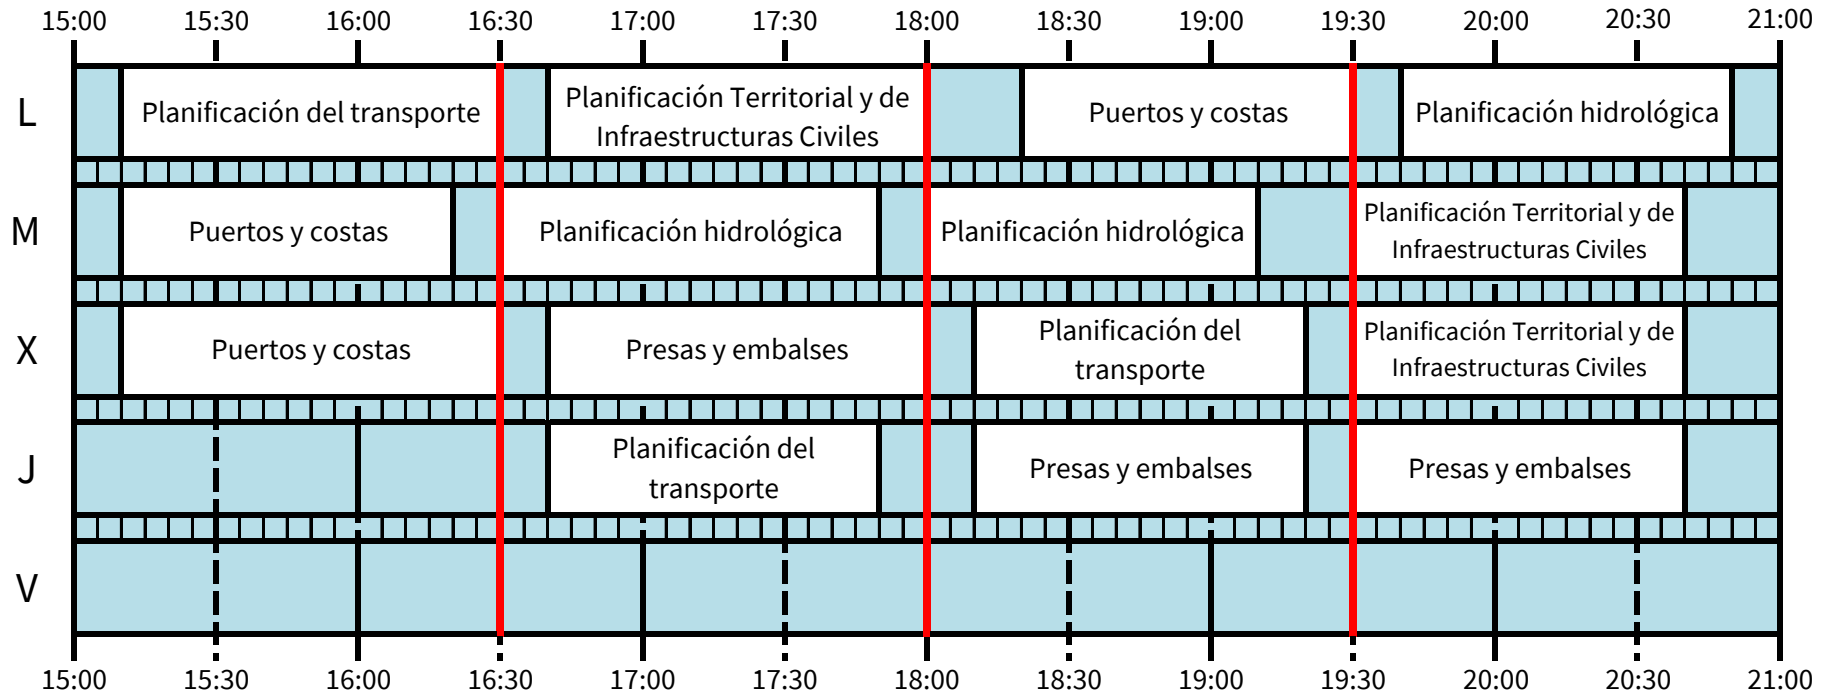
15:00 15:30 16:00 16:30 17:00 17:30 18:00 18:30 19:00 19:30 20:00 20:30 21:00

| | | | | |
|---|---|---|---|---|
| L | Planificación del transporte | Planificación Territorial y de Infraestructuras Civiles | Puertos y costas | Planificación hidrológica |
| M | Puertos y costas | Planificación hidrológica | Planificación hidrológica | Planificación Territorial y de Infraestructuras Civiles |
| X | Puertos y costas | Presas y embalses | Planificación del transporte | Planificación Territorial y de Infraestructuras Civiles |
| J | Planificación del transporte | Presas y embalses | Presas y embalses | |
| V | | | | |

15:00 15:30 16:00 16:30 17:00 17:30 18:00 18:30 19:00 19:30 20:00 20:30 21:00